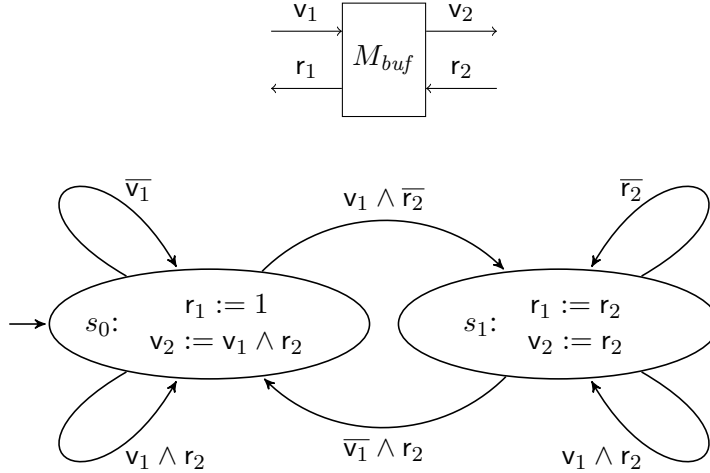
$\mathsf{v}_1$ $\mathsf{v}_2$
$\mathsf{r}_1$ $M_{buf}$ $\mathsf{r}_2$

$\overline{\mathsf{v}_1}$

$\mathsf{v}_1 \wedge \overline{\mathsf{r}_2}$

$\overline{\mathsf{r}_2}$

$s_0$: $\mathsf{r}_1 := 1$
$\mathsf{v}_2 := \mathsf{v}_1 \wedge \mathsf{r}_2$

$s_1$: $\mathsf{r}_1 := \mathsf{r}_2$
$\mathsf{v}_2 := \mathsf{r}_2$

$\mathsf{v}_1 \wedge \mathsf{r}_2$

$\overline{\mathsf{v}_1} \wedge \mathsf{r}_2$

$\mathsf{v}_1 \wedge \mathsf{r}_2$